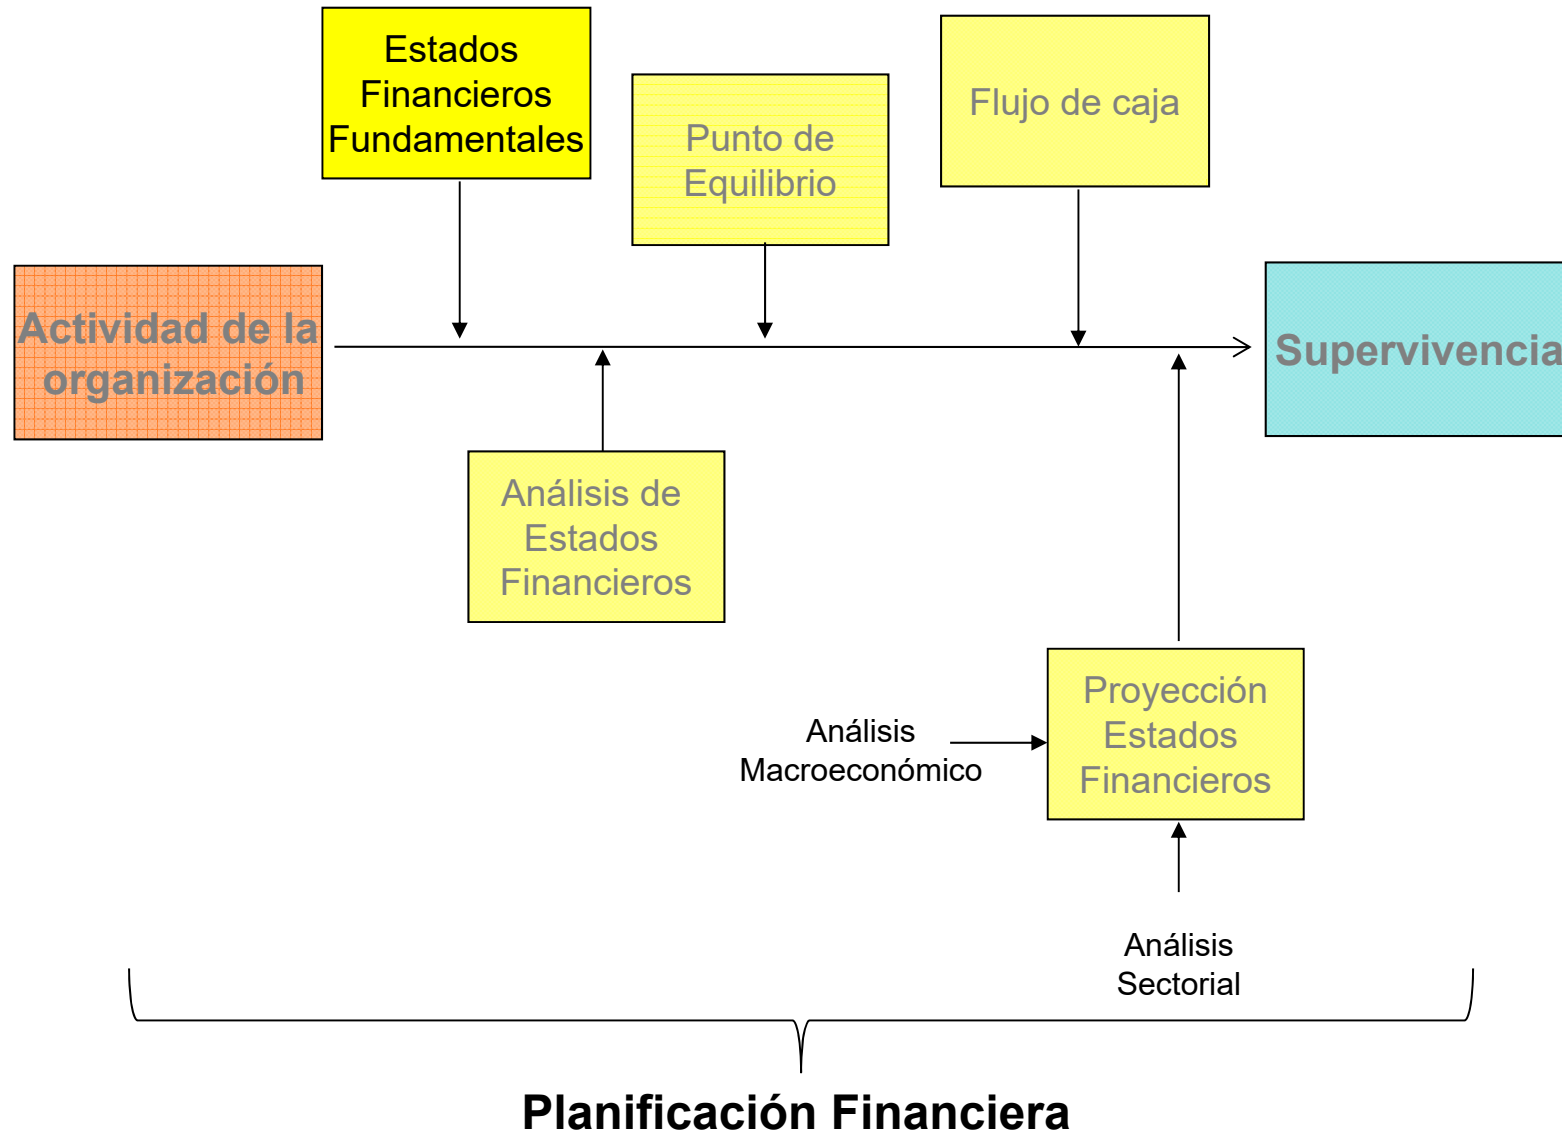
Estados Financieros Fundamentales

Punto de Equilibrio

Flujo de caja

Actividad de la organización

Supervivencia

Análisis de Estados Financieros

Análisis Macroeconómico

Proyección Estados Financieros

Análisis Sectorial

Planificación Financiera